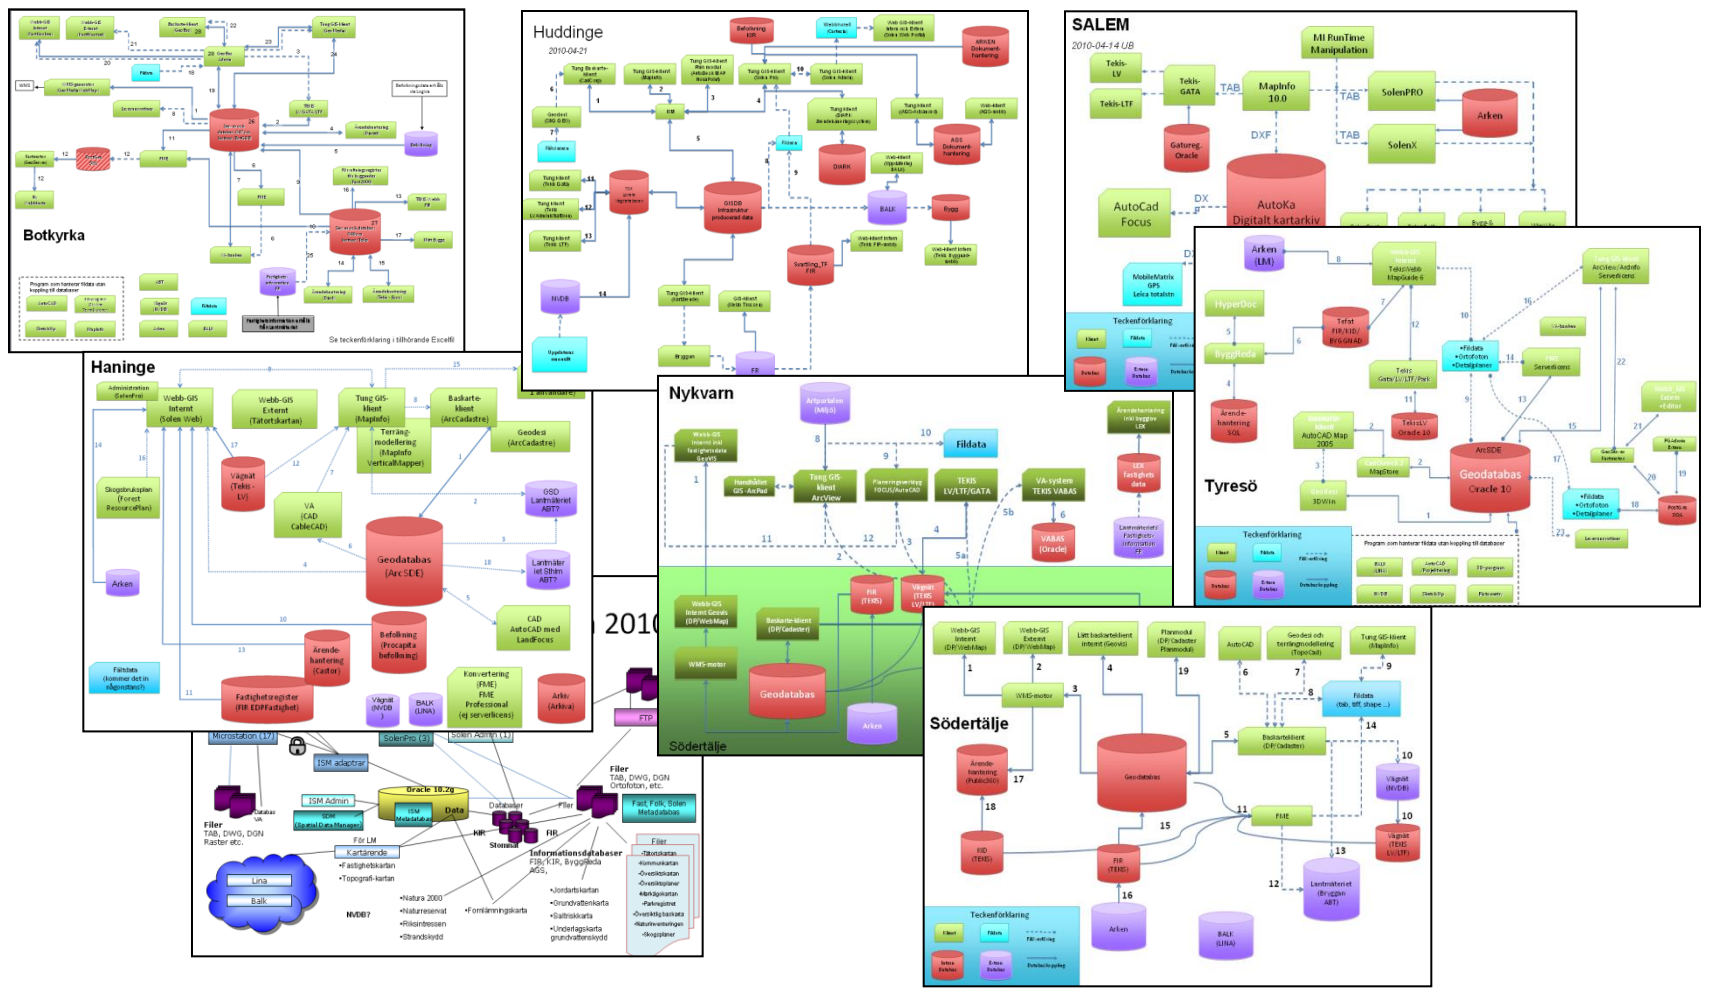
Botkyrka

Se teckenförklaring i tillhörande Excelfil

Huddinge
2010-04-21

Befolkning KIR
Webbhotell Carlsvik
Web GIS-klient
ARKEN Dokumenthantering
Tung Baskarte-klient (CadCorp)
Tung GIS-klient (MapInfo)
Tung GIS-klient Ritmodul
Tung GIS-klient (Solen FH)
Tung GIS-klient (Solen Admin)
Geodesi (SBG GEO)
Fältdata
Tung klient (DARK)
Tung klient
ASG Dokumenthantering
DARK
Web-klient
Fildata
GISDB Infrastruktur producerad data
Tung klient (Teki Gata)
Tung klient (Teki LTF)
NVDB
Tung GIS-klient (Gatltrade)
GIS-klient
Scanling_TF FIR
BALK
Bygg
Web-klient
Byggen
FIR

SALEM
2010-04-14 UB
MI RunTime Manipulation
Tekis-LV
Tekis-GATA
TAB
MapInfo 10.0
TAB
SolenPRO
Tekis-LTF
Arken
TAB
DXF
SolenX
Gatureg. Oracle
AutoCad Focus
DX
AutoKa Digitalt kartarkiv
MobileMatrix GPS Leica totalstn
Teckenförklaring

Haninge
Administration (SolenPro)
Webb-GIS Internt (Solen Web)
Webb-GIS Externt (Tätortskartan)
Tung GIS-klient (MapInfo)
Baskarteklient (ArcCadastre)
Geodesi (ArcCadastre)
Terrängmodellering (MapInfo VerticalMapper)
Vägnät (Tekis-LV)
Skogsbruksplan (Forest ResourcePlan)
VA (CAD CableCAD)
GSD Lantmäteriet ABT?
Geodatabas (ArcSDE)
Lantmäteriet Sthlm ABT?
Arken
CAD AutoCAD med LandFocus
Befolkning (Procapita befolkning)
Ärendehantering (Castor)
Fältdata (kommer det in någonstans?)
Fastighetsregister (FIR EDPFastighet)
Vägnät (NVDB)
BALK (LINA)
Konvertering (FME) FME Professional (ej serverlicens)
Arkiv (Arkiva)

Nykvarn
Artportalen (Miljö)
Fildata
Webb-GIS Internt inkl fastighetsdata GeoVIS
Handhållet GIS-ArcPad
Tung GIS-klient ArcView
Planeringsverktyg FOCUS/AutoCAD
TEKIS LV/LTF/GATA
VA-system TEKIS VABAS
Ärendehantering inkl byggov LEX
LEX Fastighetsdata
VABAS (Oracle)
Lantmäteriets Fastighetsinformation FF
Webb-GIS Internt GeoVis (DP/WebMap)
Baskarte-klient (DP/Cadaster)
WMS-motor
FIR (TEKIS)
Vägnät (TEKIS LV/LTF)
Geodatabas
Arken
Södertälje

Microstation (17)
SolenPro (3)
Solen Admin (1)
ISM adaptrar
ISM Admin
Oracle 10.2g
SDM (Spatial Data Manager)
ISM Metadatabas
Data
Databaser
Filer
Filer TAB, DWG, DGN Ortofoton, etc.
Fast, Folk, Solen Metadatabas
Filer TAB, DWG, DGN Raster etc.
För LM
Kartärende
•Fastighetskartan
•Topografi-kartan
Lina
Balk
NVDB?
•Natura 2000
•Naturreservat
•Riksintressen
•Strandskydd
•Fornlämningskarta
Informationsdatabaser FIR, KIR, ByggReda AGS,
•Jordartskartan
•Grundvattenkarta
•Saltriskkarta
•Underlagskarta grundvattenskydd
FTP
KIR
FIR
Stomnät

Tyresö
Arken (LM)
Tekis Vebb MapGuide 6
HyperDoc
Tefat FIR/KIR/BYGGNAD
ByggReda
•Fildata •Ortofoton •Detaljplaner
Ärendehantering SQL
Tekis Gata/LV/LTF/Park
AutoCAD Map 2005
TeklsLV Oracle 10
ArcSDE Geodatabas Oracle 10
MapStore
3DWin
•Fildata •Ortofoton •Detaljplaner
Teckenförklaring

Södertälje
Webb-GIS Internt (DP/WebMap)
Webb-GIS Externt (DP/WebMap)
Lätt baskartsklient internt (Geovis)
Planmodul (DP/Cadaster Planmodul)
AutoCAD
Geodesi och terrängmodellering (TopoCad)
Tung GIS-klient (MapInfo)
WMS-motor
Fildata (tab, tiff, shape ...)
Ärendehantering (Public360)
Geodatabas
Baskartklient (DP/Cadaster)
Vägnät (NVDB)
FME
KID (TEKIS)
FIR (TEKIS)
Vägnät (TEKIS LV/LTF)
Lantmäteriet (Bryggan ABT)
Arken
BALK (LINA)
Teckenförklaring